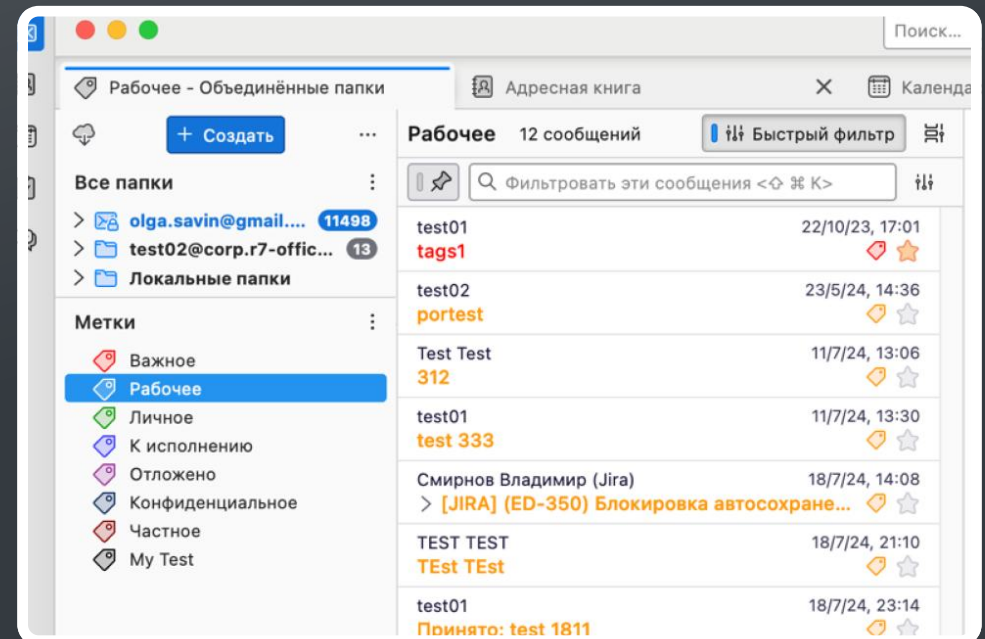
Поиск...

Рабочее - Объединённые папки
Адресная книга
Календа

+ Создать
...

Все папки
olga.savin@gmail.... 11498
test02@corp.r7-offic... 13
Локальные папки

Метки
Важное
Рабочее
Личное
К исполнению
Отложено
Конфиденциальное
Частное
My Test

Рабочее 12 сообщений
Быстрый фильтр

Фильтровать эти сообщения <⇧ ⌘ K>

test01 22/10/23, 17:01
tags1

test02 23/5/24, 14:36
portest

Test Test 11/7/24, 13:06
312

test01 11/7/24, 13:30
test 333

Смирнов Владимир (Jira) 18/7/24, 14:08
[JIRA] (ED-350) Блокировка автосохране...

TEST TEST 18/7/24, 21:10
TEst TEst

test01 18/7/24, 23:14
Принято: test 1811